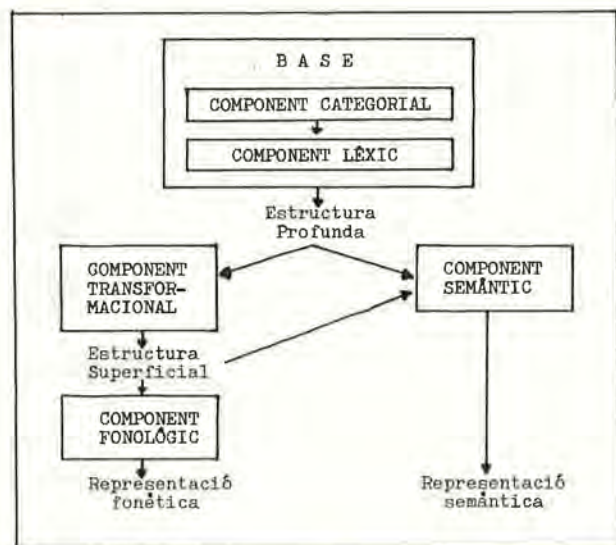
B A S E

COMPONENT CATEGORIAL

COMPONENT LÈXIC

Estructura Profunda

COMPONENT TRANSFORMACIONAL

COMPONENT SEMÀNTIC

Estructura Superficial

COMPONENT FONOLÒGIC

Representació fonètica

Representació semàntica